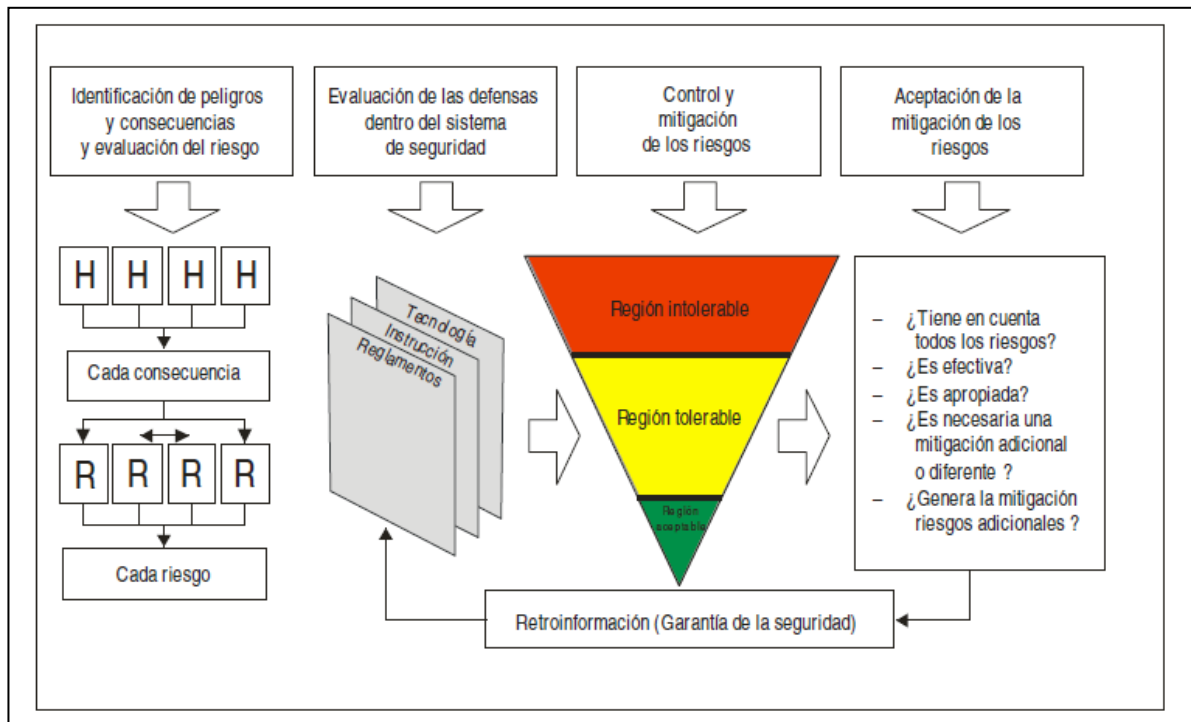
Identificación de peligros y consecuencias y evaluación del riesgo

Evaluación de las defensas dentro del sistema de seguridad

Control y mitigación de los riesgos

Aceptación de la mitigación de los riesgos

H H H H

Cada consecuencia

R R R R

Cada riesgo

Tecnología
Instrucción
Reglamentos

Región intolerable

Región tolerable

Región aceptable

– ¿Tiene en cuenta todos los riesgos?
– ¿Es efectiva?
– ¿Es apropiada?
– ¿Es necesaria una mitigación adicional o diferente ?
– ¿Genera la mitigación riesgos adicionales ?

Retroinformación (Garantía de la seguridad)